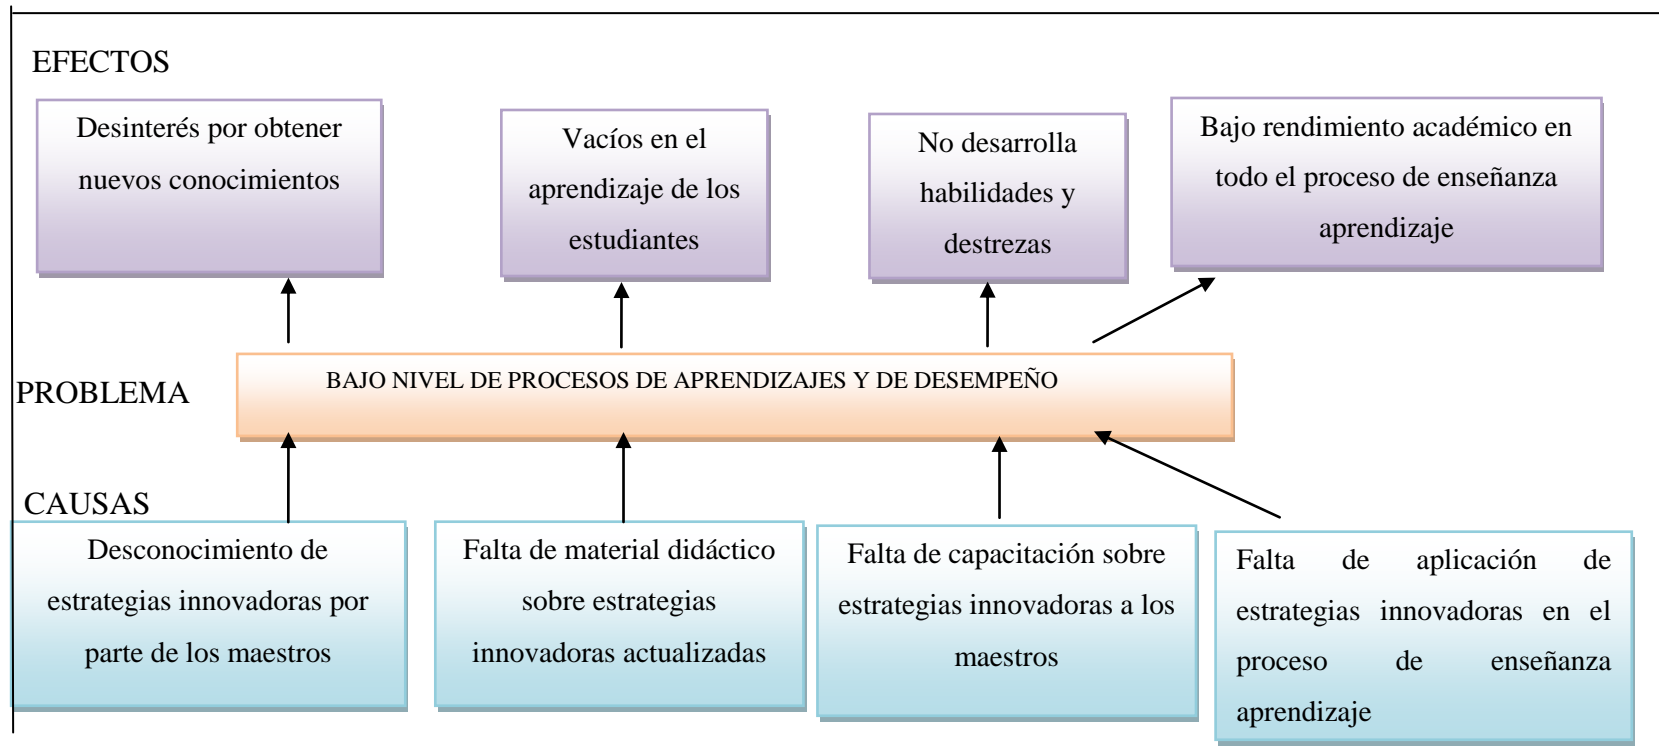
EFECTOS

Desinterés por obtener nuevos conocimientos

Vacíos en el aprendizaje de los estudiantes

No desarrolla habilidades y destrezas

Bajo rendimiento académico en todo el proceso de enseñanza aprendizaje

PROBLEMA

BAJO NIVEL DE PROCESOS DE APRENDIZAJES Y DE DESEMPEÑO

CAUSAS

Desconocimiento de estrategias innovadoras por parte de los maestros

Falta de material didáctico sobre estrategias innovadoras actualizadas

Falta de capacitación sobre estrategias innovadoras a los maestros

Falta de aplicación de estrategias innovadoras en el proceso de enseñanza aprendizaje